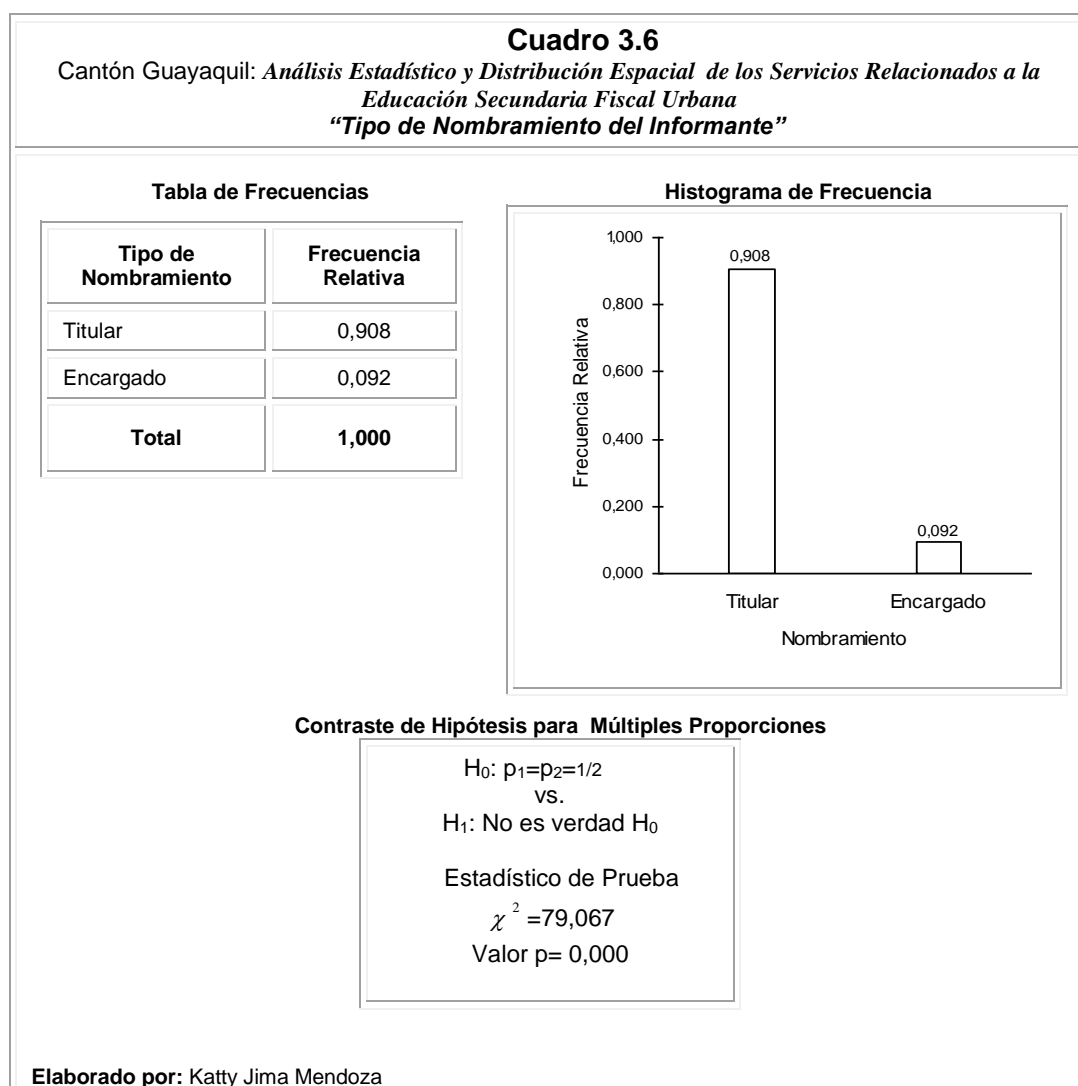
Cuadro 3.6
Cantón Guayaquil: *Análisis Estadístico y Distribución Espacial de los Servicios Relacionados a la Educación Secundaria Fiscal Urbana*
*"Tipo de Nombramiento del Informante"*

Tabla de Frecuencias

| Tipo de Nombramiento | Frecuencia Relativa |
|---|---|
| Titular | 0,908 |
| Encargado | 0,092 |
| **Total** | **1,000** |

Histograma de Frecuencia

1,000
0,800
0,600
0,400
0,200
0,000
Frecuencia Relativa
0,908
0,092
Titular
Encargado
Nombramiento

Contraste de Hipótesis para Múltiples Proporciones

$H_0$: $p_1=p_2=1/2$
vs.
$H_1$: No es verdad $H_0$

Estadístico de Prueba
$\chi^2$ =79,067
Valor p= 0,000

**Elaborado por:** Katty Jima Mendoza